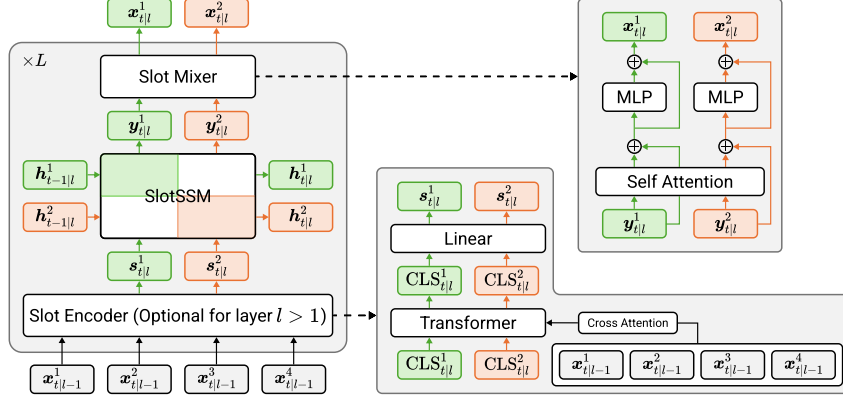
$\boldsymbol{x}^1_{t|l}$ $\boldsymbol{x}^2_{t|l}$

$\times L$

Slot Mixer

$\boldsymbol{y}^1_{t|l}$ $\boldsymbol{y}^2_{t|l}$

$\boldsymbol{h}^1_{t-1|l}$ $\boldsymbol{h}^2_{t-1|l}$

SlotSSM

$\boldsymbol{h}^1_{t|l}$ $\boldsymbol{h}^2_{t|l}$

$\boldsymbol{s}^1_{t|l}$ $\boldsymbol{s}^2_{t|l}$

Slot Encoder (Optional for layer $l > 1$)

$\boldsymbol{x}^1_{t|l-1}$ $\boldsymbol{x}^2_{t|l-1}$ $\boldsymbol{x}^3_{t|l-1}$ $\boldsymbol{x}^4_{t|l-1}$

$\boldsymbol{x}^1_{t|l}$ $\boldsymbol{x}^2_{t|l}$

$\oplus$ $\oplus$

MLP MLP

$\oplus$ $\oplus$

Self Attention

$\boldsymbol{y}^1_{t|l}$ $\boldsymbol{y}^2_{t|l}$

$\boldsymbol{s}^1_{t|l}$ $\boldsymbol{s}^2_{t|l}$

Linear

$\mathrm{CLS}^1_{t|l}$ $\mathrm{CLS}^2_{t|l}$

Transformer

Cross Attention

$\mathrm{CLS}^1_{t|l}$ $\mathrm{CLS}^2_{t|l}$

$\boldsymbol{x}^1_{t|l-1}$ $\boldsymbol{x}^2_{t|l-1}$ $\boldsymbol{x}^3_{t|l-1}$ $\boldsymbol{x}^4_{t|l-1}$